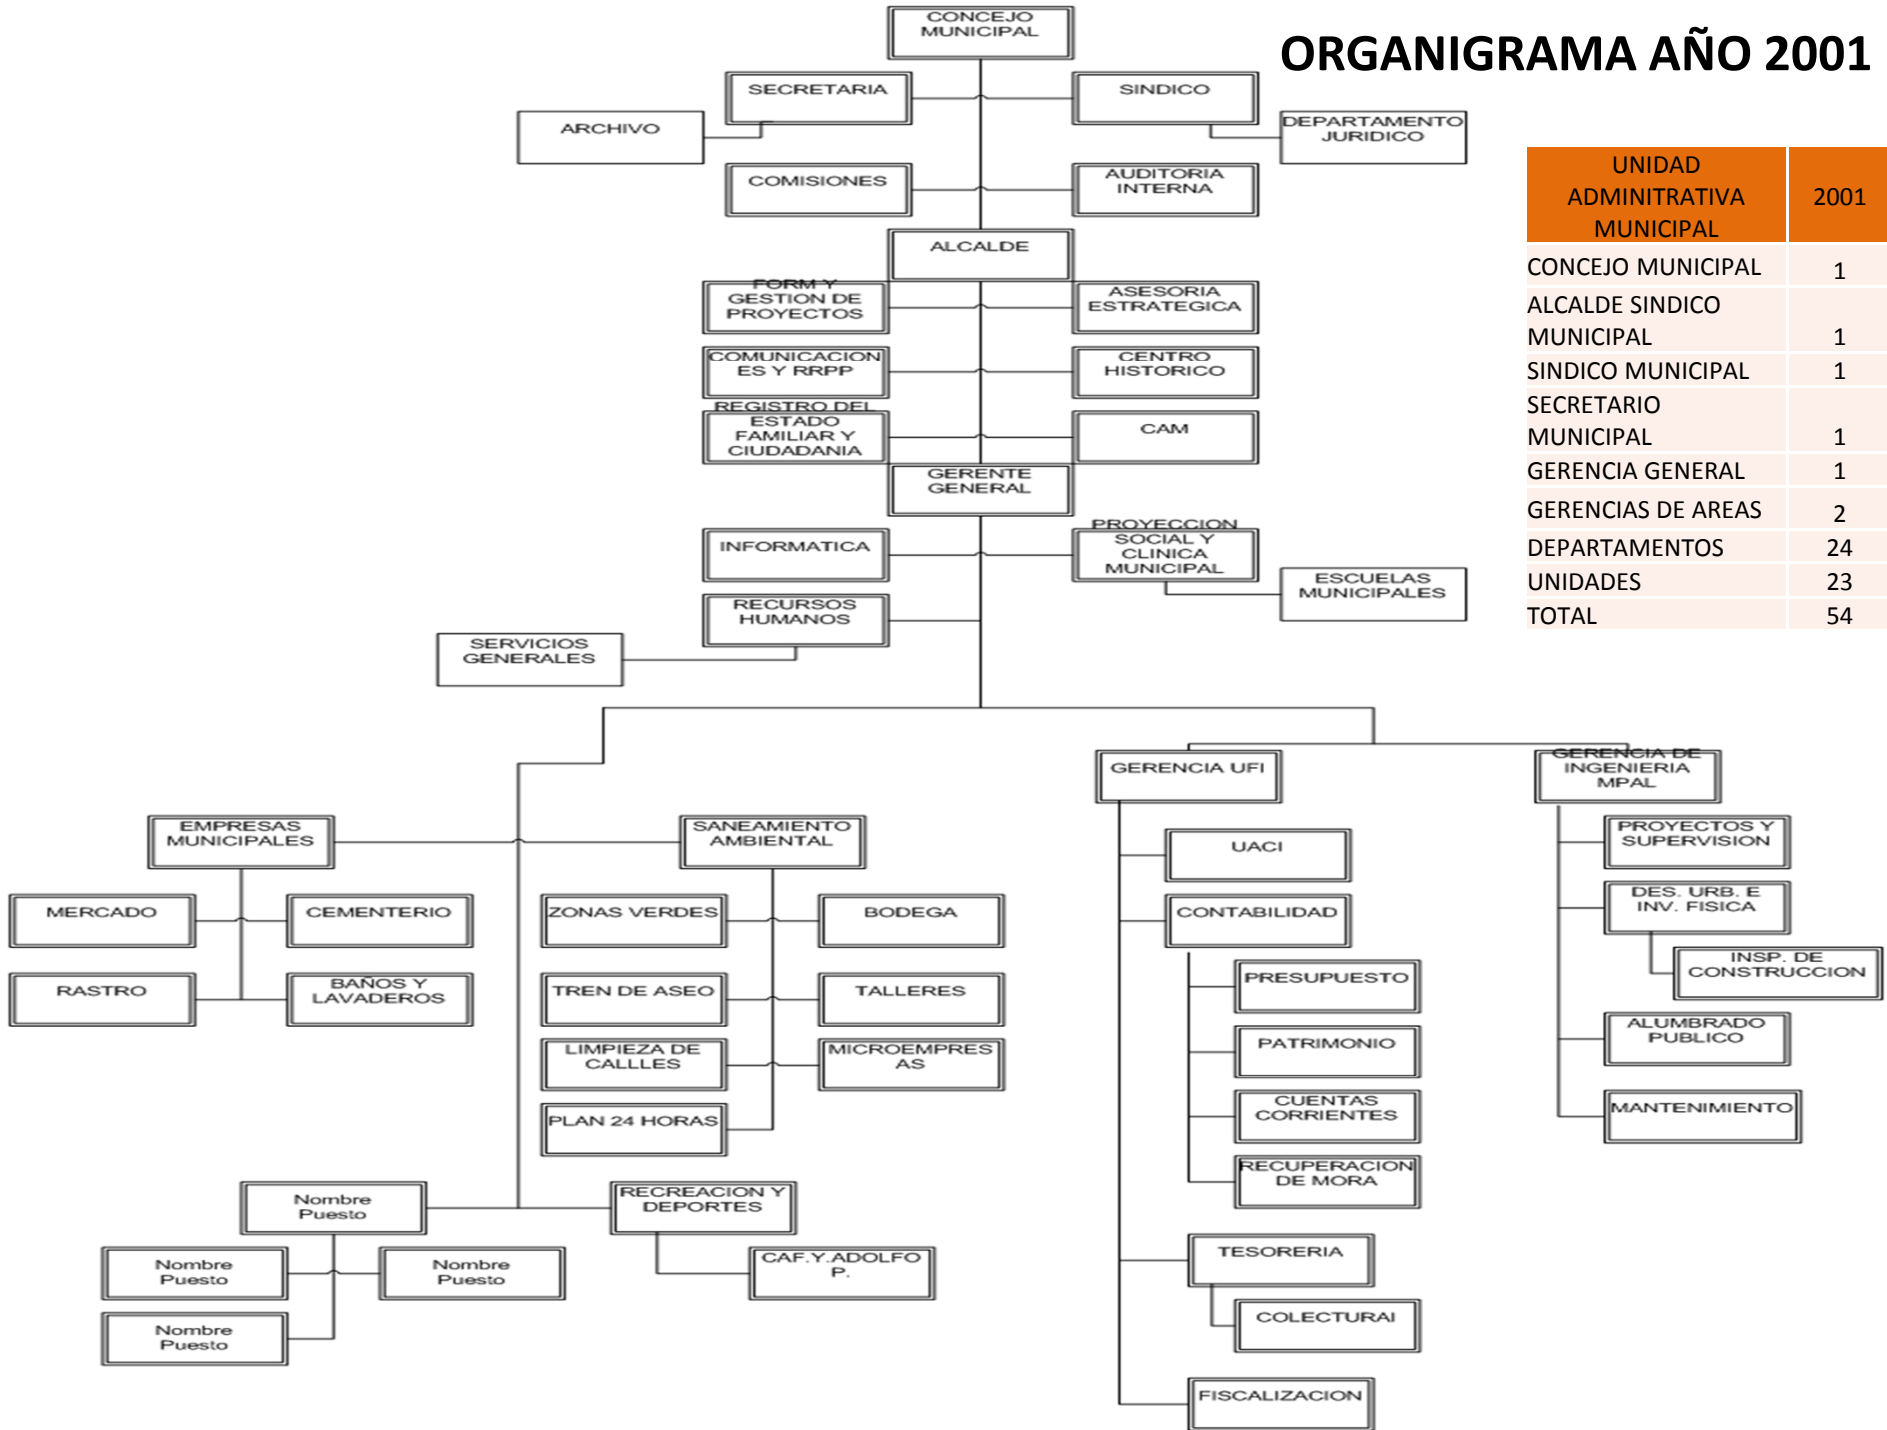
ORGANIGRAMA AÑO 2001

| UNIDAD ADMINITRATIVA MUNICIPAL | 2001 |
|---|---|
| CONCEJO MUNICIPAL | 1 |
| ALCALDE SINDICO MUNICIPAL | 1 |
| SINDICO MUNICIPAL | 1 |
| SECRETARIO MUNICIPAL | 1 |
| GERENCIA GENERAL | 1 |
| GERENCIAS DE AREAS | 2 |
| DEPARTAMENTOS | 24 |
| UNIDADES | 23 |
| TOTAL | 54 |

CONCEJO MUNICIPAL
SECRETARIA
SINDICO
ARCHIVO
DEPARTAMENTO JURIDICO
COMISIONES
AUDITORIA INTERNA
ALCALDE
FORM Y GESTION DE PROYECTOS
ASESORIA ESTRATEGICA
COMUNICACIONES Y RRPP
CENTRO HISTORICO
REGISTRO DEL ESTADO FAMILIAR Y CIUDADANIA
CAM
GERENTE GENERAL
INFORMATICA
PROYECCION SOCIAL Y CLINICA MUNICIPAL
ESCUELAS MUNICIPALES
RECURSOS HUMANOS
SERVICIOS GENERALES
GERENCIA UFI
GERENCIA DE INGENIERIA MPAL
EMPRESAS MUNICIPALES
SANEAMIENTO AMBIENTAL
UACI
PROYECTOS Y SUPERVISION
MERCADO
CEMENTERIO
ZONAS VERDES
BODEGA
CONTABILIDAD
DES. URB. E INV. FISICA
INSP. DE CONSTRUCCION
PRESUPUESTO
RASTRO
BAÑOS Y LAVADEROS
TREN DE ASEO
TALLERES
PATRIMONIO
ALUMBRADO PUBLICO
LIMPIEZA DE CALLLES
MICROEMPRESAS
CUENTAS CORRIENTES
PLAN 24 HORAS
MANTENIMIENTO
RECUPERACION DE MORA
Nombre Puesto
RECREACION Y DEPORTES
TESORERIA
Nombre Puesto
Nombre Puesto
CAF.Y.ADOLFO P.
COLECTURAI
Nombre Puesto
FISCALIZACION